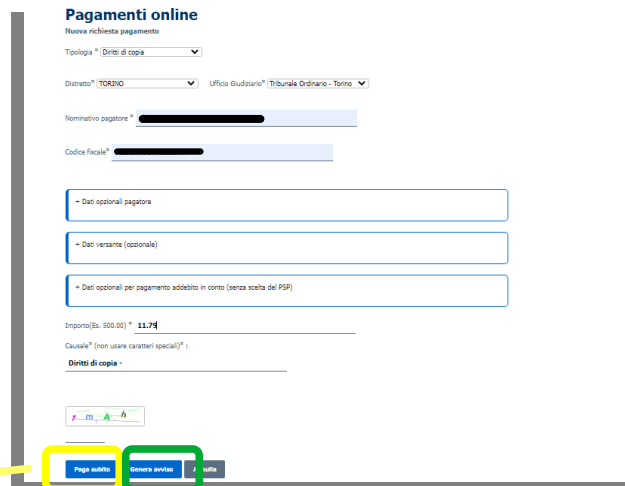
Pagamenti online
Nuova richiesta pagamento

Tipologia * Diritti di copia

Distretto* TORINO Ufficio Giudiziario* Tribunale Ordinario - Torino

Nominativo pagatore *

Codice fiscale*

+ Dati opzionali pagatore

+ Dati versante (opzionale)

+ Dati opzionali per pagamento addebito in conto (senza scelta del PSP)

Importo(Es. 500.00) * 11.75

Causale* (non usare caratteri speciali)* :
Diritti di copia -

7 m A h

Paga subito Genera avviso Annulla